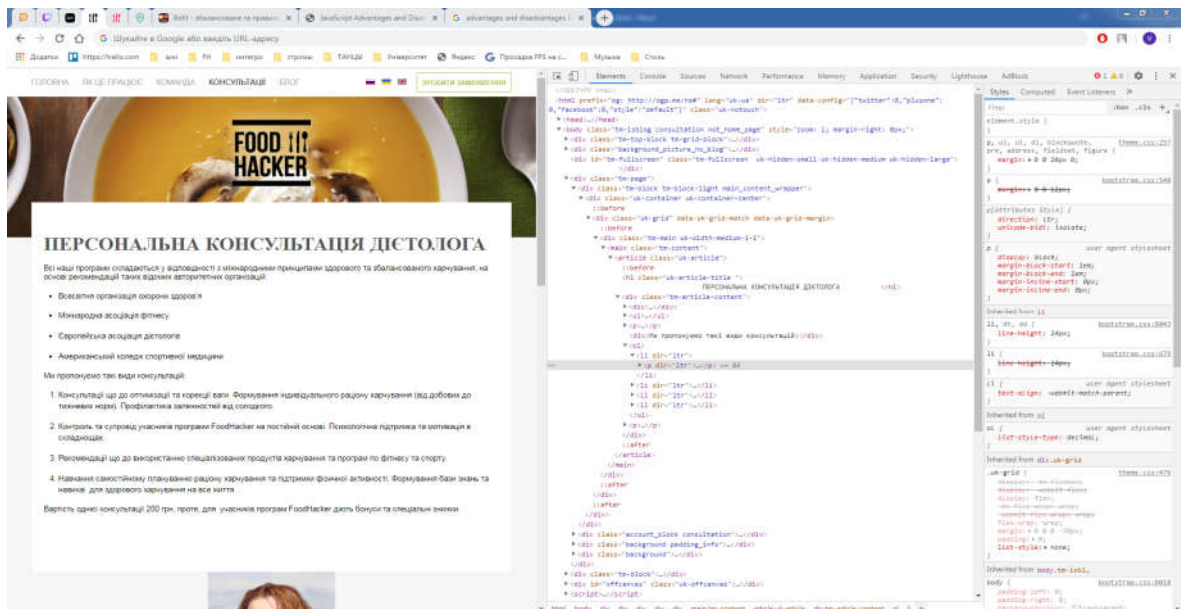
Reft - збалансоване та правильне ×
JavaScript Advantages and Disa ×
advantages and disadvantages ×

Шукайте в Google або введіть URL-адресу

Додатки https://trello.com

ГОЛОВНА ЯК ЦЕ ПРАЦЮЄ КОМАНДА КОНСУЛЬТАЦІЇ БЛОГ ЗРОБИТИ ЗАМОВЛЕННЯ

FOOD HACKER

ПЕРСОНАЛЬНА КОНСУЛЬТАЦІЯ ДІЄТОЛОГА

Всі наші програми складаються у відповідності з міжнародними принципами здорового та збалансованого харчування, на основі рекомендацій таких відомих авторитетних організацій:

• Всесвітня організація охорони здоров'я

• Міжнародна асоціація фітнесу

• Європейська асоціація дієтологів

• Американський коледж спортивної медицини

Ми пропонуємо такі види консультацій:

1. Консультації що до оптимізації та корекції ваги. Формування індивідуального раціону харчування (від добових до тижневих норм). Профілактика залежностей від солодкого.

2. Контроль та супровід учасників програм FoodHacker на постійній основі. Психологічна підтримка та мотивація в складнощах.

3. Рекомендації що до використання спеціалізованих продуктів харчування та програм по фітнесу та спорту.

4. Навчання самостійному плануванню раціону харчування та підтримки фізичної активності. Формування бази знань та навичок для здорового харчування на все життя.

Вартість однієї консультації 200 грн, проте, для учасників програм FoodHacker діють бонуси та спеціальні знижки.

Elements Console Sources Network Performance Memory Application Security Lighthouse AdBlock

Styles Computed Event Listeners

ПЕРСОНАЛЬНА КОНСУЛЬТАЦІЯ ДІЄТОЛОГА

Ми пропонуємо такі види консультацій:

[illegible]